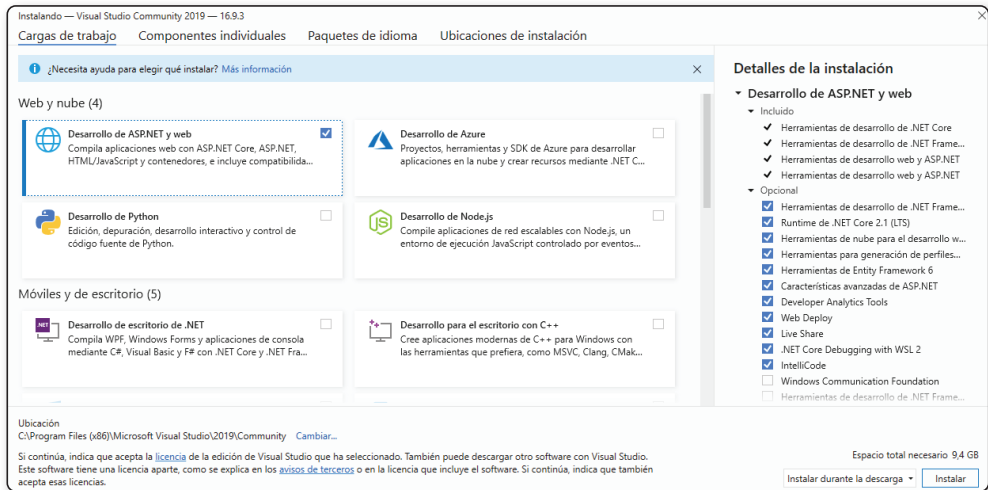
Instalando — Visual Studio Community 2019 — 16.9.3

Cargas de trabajo   Componentes individuales   Paquetes de idioma   Ubicaciones de instalación

¿Necesita ayuda para elegir qué instalar? Más información

Web y nube (4)

Desarrollo de ASP.NET y web
Compila aplicaciones web con ASP.NET Core, ASP.NET, HTML/JavaScript y contenedores, e incluye compatibilida...

Desarrollo de Azure
Proyectos, herramientas y SDK de Azure para desarrollar aplicaciones en la nube y crear recursos mediante .NET C...

Desarrollo de Python
Edición, depuración, desarrollo interactivo y control de código fuente de Python.

Desarrollo de Node.js
Compile aplicaciones de red escalables con Node.js, un entorno de ejecución JavaScript controlado por eventos...

Móviles y de escritorio (5)

Desarrollo de escritorio de .NET
Compila WPF, Windows Forms y aplicaciones de consola mediante C#, Visual Basic y F# con .NET Core y .NET Fra...

Desarrollo para el escritorio con C++
Cree aplicaciones modernas de C++ para Windows con las herramientas que prefiera, como MSVC, Clang, CMak...

Detalles de la instalación
Desarrollo de ASP.NET y web
Incluido
Herramientas de desarrollo de .NET Core
Herramientas de desarrollo de .NET Frame...
Herramientas de desarrollo web y ASP.NET
Herramientas de desarrollo web y ASP.NET
Opcional
Herramientas de desarrollo de .NET Frame...
Runtime de .NET Core 2.1 (LTS)
Herramientas de nube para el desarrollo w...
Herramientas para generación de perfiles...
Herramientas de Entity Framework 6
Características avanzadas de ASP.NET
Developer Analytics Tools
Web Deploy
Live Share
.NET Core Debugging with WSL 2
IntelliCode
Windows Communication Foundation
Herramientas de desarrollo de .NET Frame...

Ubicación
C:\Program Files (x86)\Microsoft Visual Studio\2019\Community   Cambiar...

Si continúa, indica que acepta la licencia de la edición de Visual Studio que ha seleccionado. También puede descargar otro software con Visual Studio. Este software tiene una licencia aparte, como se explica en los avisos de terceros o en la licencia que incluye el software. Si continúa, indica que también acepta esas licencias.

Espacio total necesario 9,4 GB
Instalar durante la descarga   Instalar